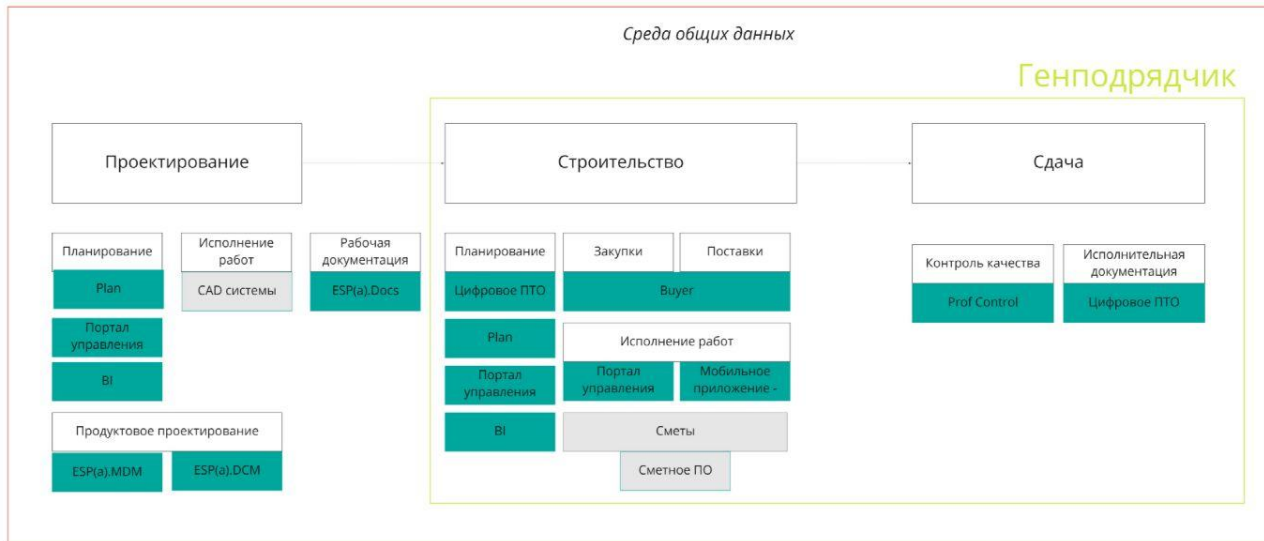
Среда общих данных

Генподрядчик

Проектирование

Строительство

Сдача

Планирование

Plan

Портал управления

BI

Исполнение работ

CAD системы

Рабочая документация

ESP(a).Docs

Продуктовое проектирование

ESP(a).MDM

ESP(a).DCM

Планирование

Цифровое ПТО

Plan

Портал управления

BI

Закупки

Поставки

Buyer

Исполнение работ

Портал управления

Мобильное приложение -

Сметы

Сметное ПО

Контроль качества

Prof Control

Исполнительная документация

Цифровое ПТО